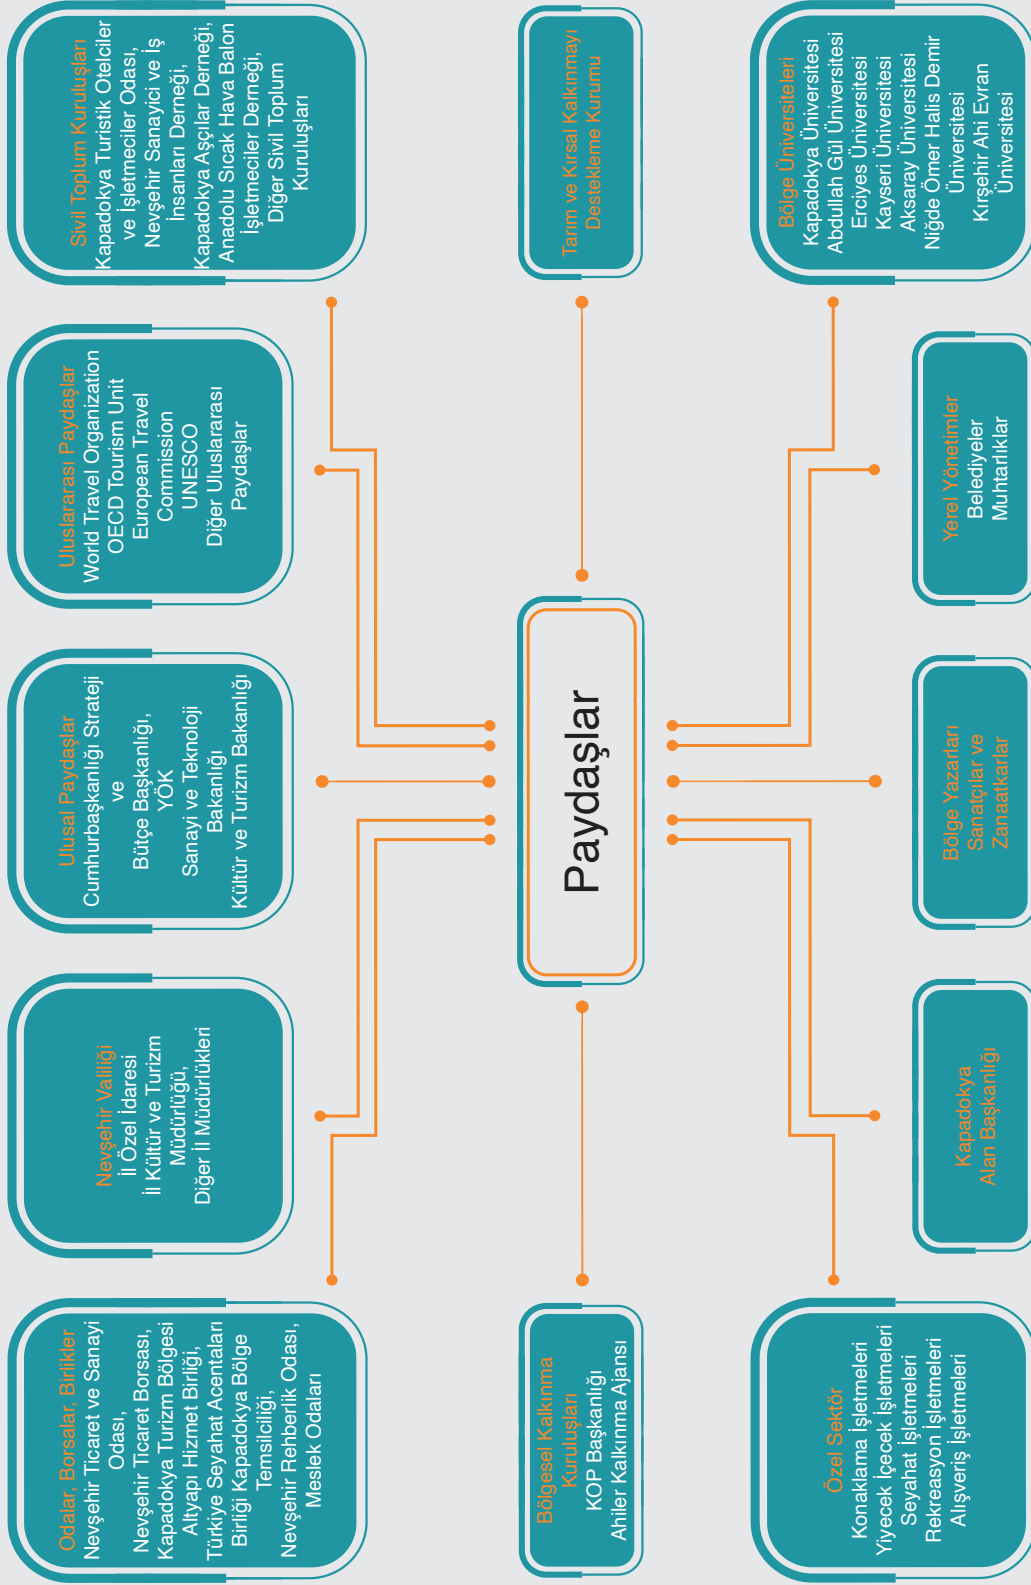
Paydaşlar

Sivil Toplum Kuruluşları
Kapadokya Turistik Otelciler ve İşletmeciler Odası, Nevşehir Sanayici ve İş İnsanları Derneği, Kapadokya Aşçılar Derneği, Anadolu Sıcak Hava Balon İşletmeciler Derneği, Diğer Sivil Toplum Kuruluşları

Uluslararası Paydaşlar
World Travel Organization
OECD Tourism Unit
European Travel Commission
UNESCO
Diğer Uluslararası Paydaşlar

Ulusal Paydaşlar
Cumhurbaşkanlığı Strateji ve Bütçe Başkanlığı,
YÖK
Sanayi ve Teknoloji Bakanlığı
Kültür ve Turizm Bakanlığı

Nevşehir Valiliği
İl Özel İdaresi
İl Kültür ve Turizm Müdürlüğü,
Diğer İl Müdürlükleri

Odalar, Borsalar, Birlikler
Nevşehir Ticaret ve Sanayi Odası, Nevşehir Ticaret Borsası, Kapadokya Turizm Bölgesi Altyapı Hizmet Birliği, Türkiye Seyahat Acentaları Birliği Kapadokya Bölge Temsilciliği, Nevşehir Rehberlik Odası, Meslek Odaları

Tarım ve Kırsal Kalkınmayı Destekleme Kurumu

Bölgesel Kalkınma Kuruluşları
KOP Başkanlığı
Ahiler Kalkınma Ajansı

Bölge Üniversiteleri
Kapadokya Üniversitesi
Abdullah Gül Üniversitesi
Erciyes Üniversitesi
Kayseri Üniversitesi
Aksaray Üniversitesi
Niğde Ömer Halis Demir Üniversitesi
Kırşehir Ahi Evran Üniversitesi

Yerel Yönetimler
Belediyeler
Muhtarlıklar

Bölge Yazarları Sanatçılar ve Zanaatkarlar

Kapadokya Alan Başkanlığı

Özel Sektör
Konaklama İşletmeleri
Yiyecek İçecek İşletmeleri
Seyahat İşletmeleri
Rekreasyon İşletmeleri
Alışveriş İşletmeleri